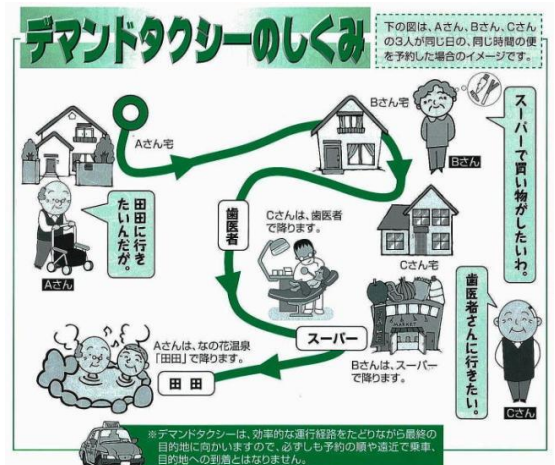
デマンドタクシーのしくみ

下の図は、Aさん、Bさん、Cさんの3人が同じ日の、同じ時間の便を予約した場合のイメージです。

Aさん宅

田田に行きたいんだが。

Aさん

Bさん宅

Bさん

スーパーで買い物がしたいわ。

歯医者

Cさんは、歯医者で降ります。

Cさん宅

歯医者さんに行きたい。

Cさん

MARKET

スーパー

Bさんは、スーパーで降ります。

Aさんは、なの花温泉「田田」で降ります。

田 田

※デマンドタクシーは、効率的な運行経路をたどりながら最終の目的地に向かいますので、必ずしも予約の順や遠近で乗車、目的地への到着とはなりません。